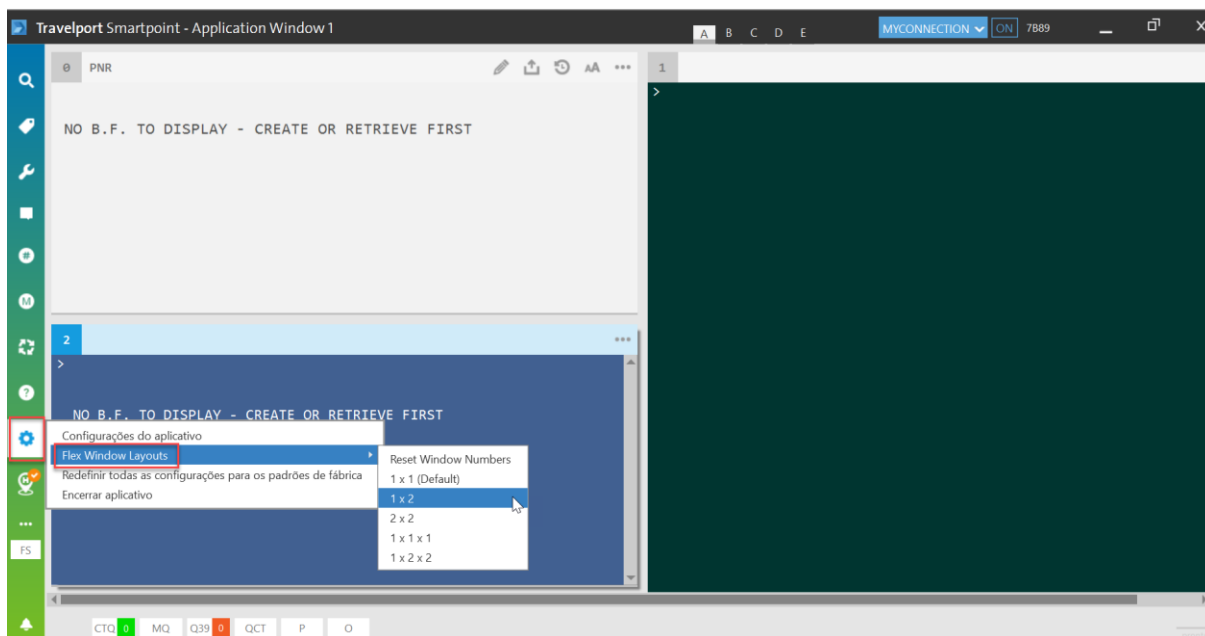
Travelport Smartpoint - Application Window 1

A B C D E

MYCONNECTION ON 7889

0 PNR

AA •••

1

>

NO B.F. TO DISPLAY - CREATE OR RETRIEVE FIRST

2 •••

>

NO B.F. TO DISPLAY - CREATE OR RETRIEVE FIRST

Configurações do aplicativo
Flex Window Layouts
Redefinir todas as configurações para os padrões de fábrica
Encerrar aplicativo

Reset Window Numbers
1 x 1 (Default)
1 x 2
2 x 2
1 x 1 x 1
1 x 2 x 2

•••
FS

CTQ 0 MQ Q39 0 QCT P O